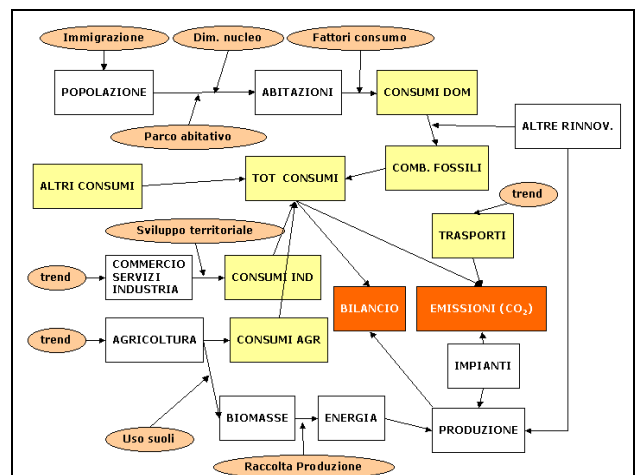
Immigrazione
Dim. nucleo
Fattori consumo
POPOLAZIONE
ABITAZIONI
CONSUMI DOM
Parco abitativo
ALTRE RINNOV.
COMB. FOSSILI
ALTRI CONSUMI
TOT CONSUMI
trend
Sviluppo territoriale
TRASPORTI
trend
COMMERCIO SERVIZI INDUSTRIA
CONSUMI IND
BILANCIO
EMISSIONI ($CO_2$)
trend
AGRICOLTURA
CONSUMI AGR
IMPIANTI
BIOMASSE
ENERGIA
Uso suoli
PRODUZIONE
Raccolta Produzione